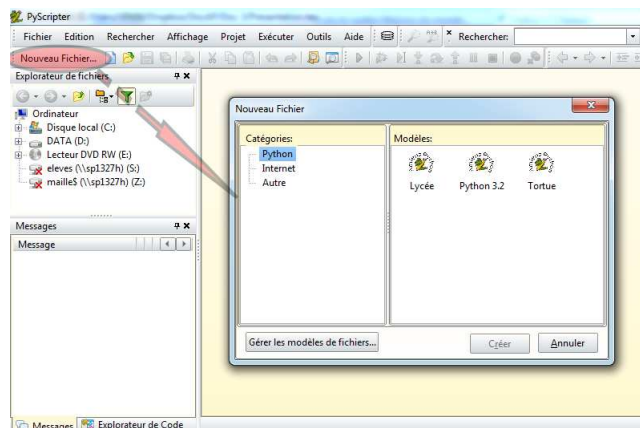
PyScripter

Fichier Edition Rechercher Affichage Projet Exécuter Outils Aide Rechercher:

Nouveau Fichier...

Explorateur de fichiers

Ordinateur
Disque local (C:)
DATA (D:)
Lecteur DVD RW (E:)
eleves (\\sp1327h) (S:)
mailleS (\\sp1327h) (Z:)

Messages
Message

Messages Explorateur de Code

Nouveau Fichier

Catégories:
Python
Internet
Autre

Modèles:
Lycée
Python 3.2
Tortue

Gérer les modèles de fichiers...

Créer

Annuler